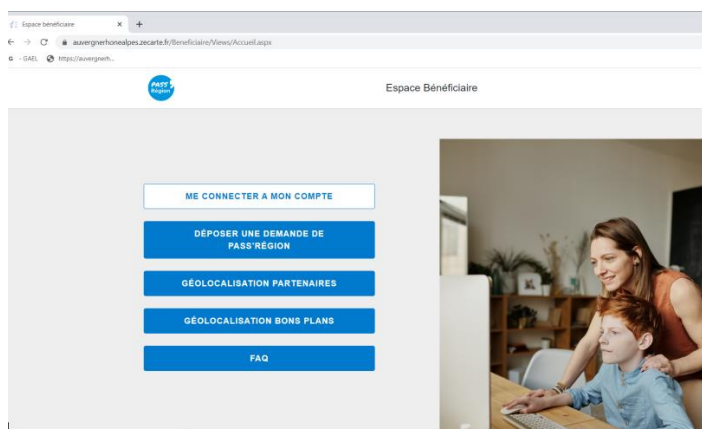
Espace bénéficiaire
×
+
auvergnerhonealpes.zecarte.fr/Beneficiaire/Views/Accueil.aspx
- GAEL
https://auvergnerh...

PASS' Région

Espace Bénéficiaire

ME CONNECTER A MON COMPTE

DÉPOSER UNE DEMANDE DE PASS'RÉGION

GÉOLOCALISATION PARTENAIRES

GÉOLOCALISATION BONS PLANS

FAQ